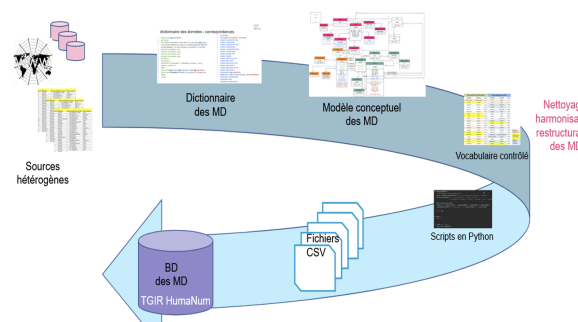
Dictionnaire des données : correspondances

Dictionnaire des MD

Modèle conceptuel des MD

Sources hétérogènes

Vocabulaire contrôlé

Nettoyag harmonisa restructura des MD

Scripts en Python

Fichiers CSV

BD des MD

TGIR HumaNum